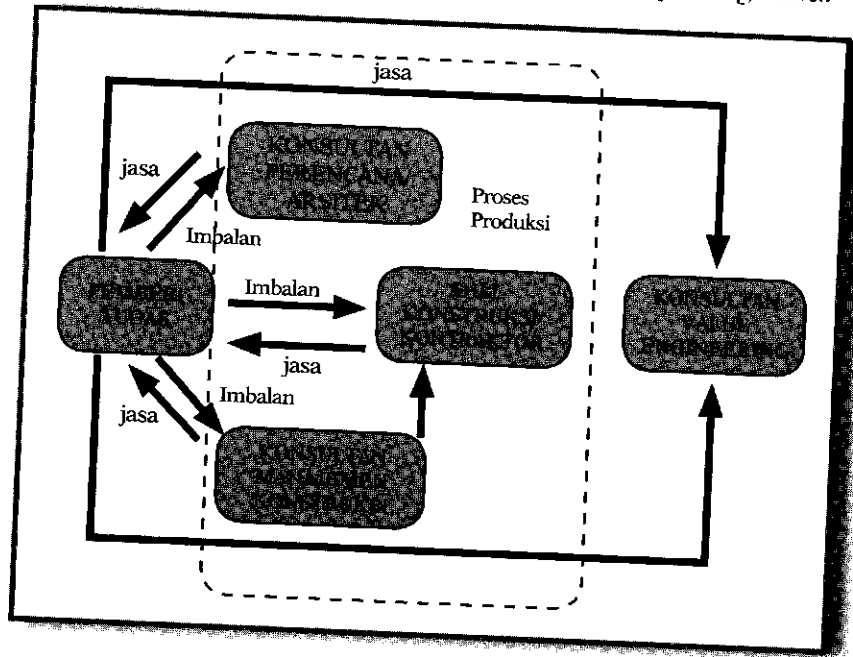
jasa

jasa

KONSULTAN PERENCANA/ ARSITEK

Imbalan

Proses Produksi

PEMBERI TUGAS

Imbalan

JASA KONSTRUKSI/ KONTRAKTOR

jasa

KONSULTAN VALUE ENGINEERING

Imbalan

jasa

KONSULTAN MANAJEMEN KONSTRUKSI